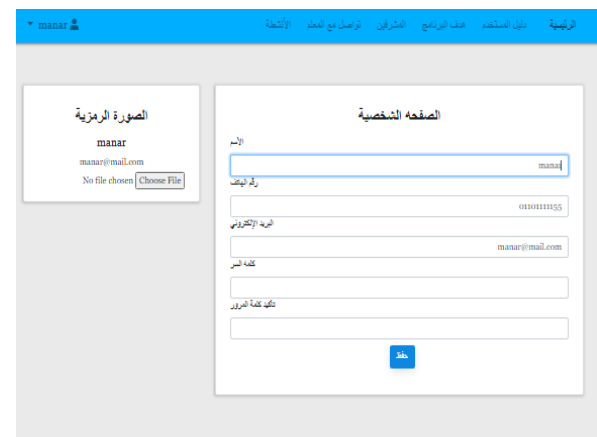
▾ manar

الرئيسية دليل المستخدم هدف البرنامج المشرفين تواصل مع المعلم الأنشطة

الصورة الرمزية

manar

manar@mail.com

No file chosen Choose File

الصفحه الشخصية

الاسم

manar

رقم الهاتف

0101111155

البريد الإلكتروني

manar@mail.com

كلمه السر

تأكيد كلمة المرور

حفظ